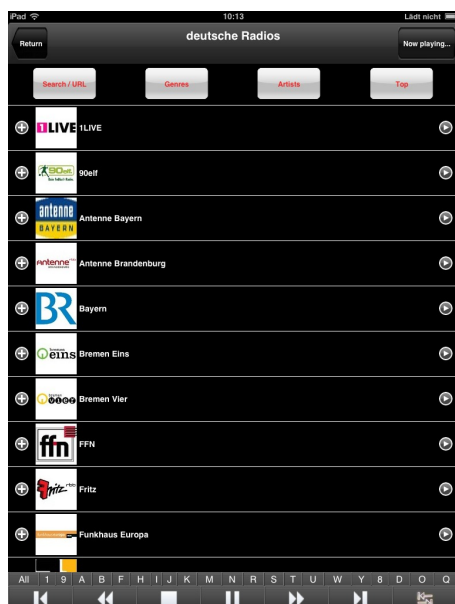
iPad
10:13
Lädt nicht

Return
deutsche Radios
Now playing...

Search / URL
Genres
Artists
Top

1LIVE 1LIVE
90elf
antenne BAYERN Antenne Bayern
antenne Antenne Brandenburg
BR Bayern
eins Bremen Eins
vier Bremen Vier
ffn FFN
Fritz
Funkhaus Europa

All 1 9 A B F H I J K M N R S T U W Y 8 D O Q